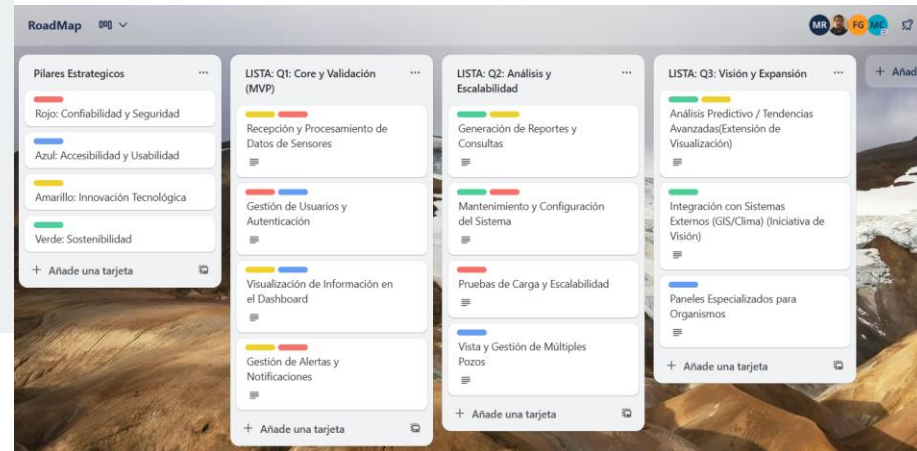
RoadMap

MR FG MC

Pilares Estrategicos ...

Rojo: Confiabilidad y Seguridad

Azul: Accesibilidad y Usabilidad

Amarillo: Innovación Tecnológica

Verde: Sostenibilidad

+ Añade una tarjeta

LISTA: Q1: Core y Validación (MVP) ...

Recepción y Procesamiento de Datos de Sensores

Gestión de Usuarios y Autenticación

Visualización de Información en el Dashboard

Gestión de Alertas y Notificaciones

+ Añade una tarjeta

LISTA: Q2: Análisis y Escalabilidad ...

Generación de Reportes y Consultas

Mantenimiento y Configuración del Sistema

Pruebas de Carga y Escalabilidad

Vista y Gestión de Múltiples Pozos

+ Añade una tarjeta

LISTA: Q3: Visión y Expansión ...

Análisis Predictivo / Tendencias Avanzadas(Extensión de Visualización)

Integración con Sistemas Externos (GIS/Clima) (Iniciativa de Visión)

Paneles Especializados para Organismos

+ Añade una tarjeta

+ Añad